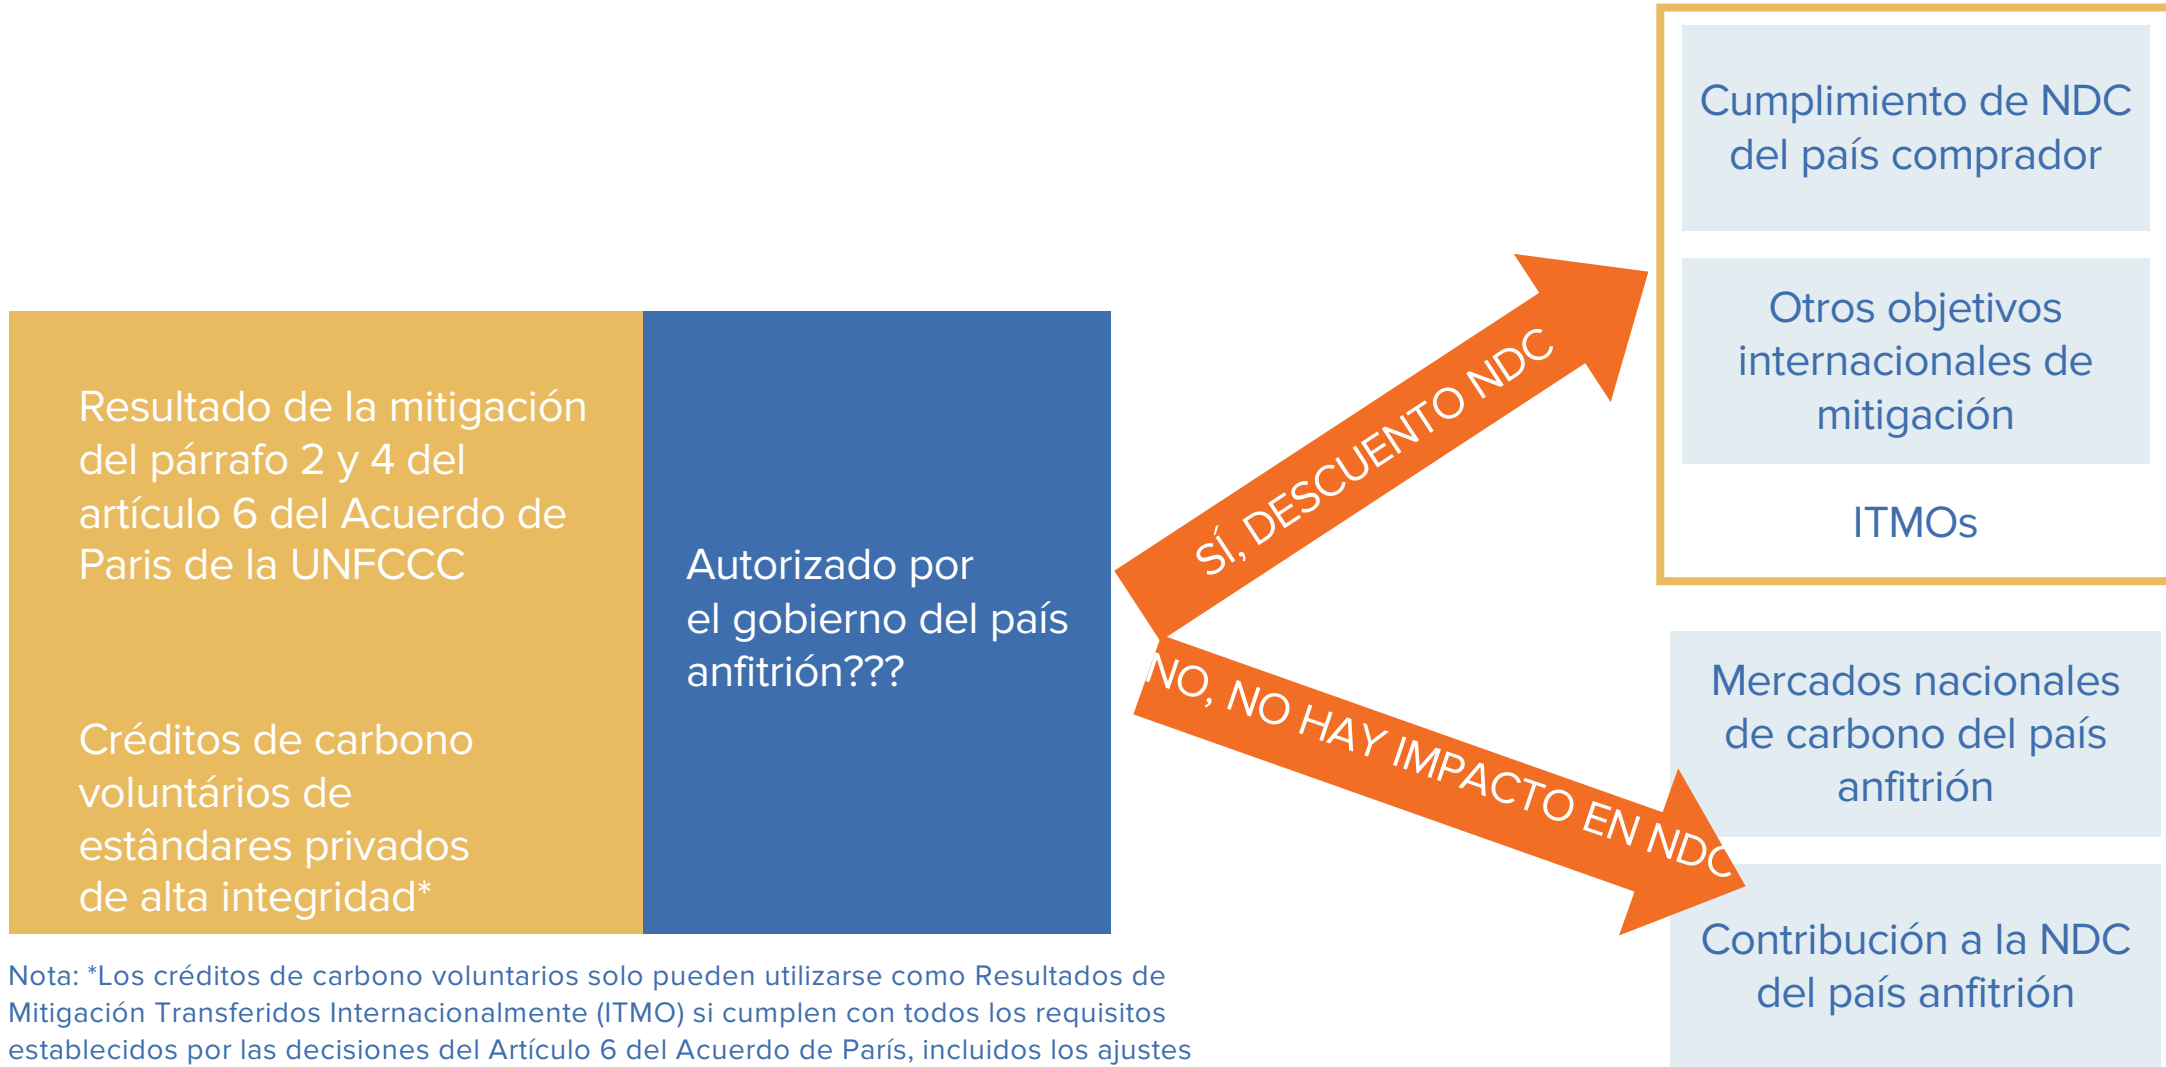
Resultado de la mitigación del párrafo 2 y 4 del artículo 6 del Acuerdo de Paris de la UNFCCC

Créditos de carbono voluntários de estândares privados de alta integridad*

Autorizado por el gobierno del país anfitrión???

SÍ, DESCUENTO NDC

NO, NO HAY IMPACTO EN NDC

Cumplimiento de NDC del país comprador

Otros objetivos internacionales de mitigación

ITMOs

Mercados nacionales de carbono del país anfitrión

Contribución a la NDC del país anfitrión

Nota: *Los créditos de carbono voluntarios solo pueden utilizarse como Resultados de Mitigación Transferidos Internacionalmente (ITMO) si cumplen con todos los requisitos establecidos por las decisiones del Artículo 6 del Acuerdo de París, incluidos los ajustes